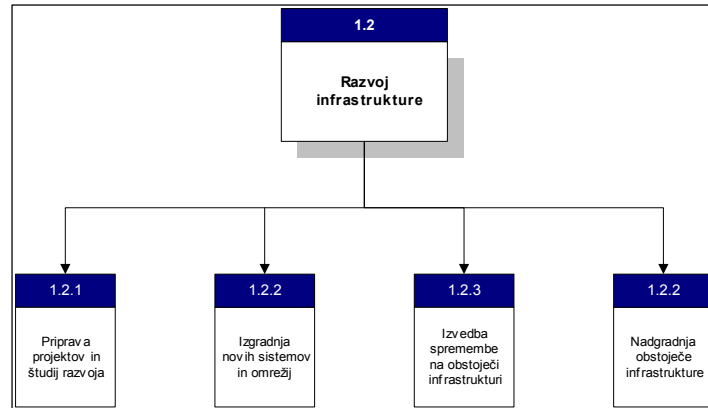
1.2

Razvoj infrastrukture

1.2.1

Priprava projektov in študij razvoja

1.2.2

Izgradnja novih sistemov in omrežij

1.2.3

Izvedba spremembe na obstoječi infrastrukturi

1.2.2

Nadgradnja obstoječe infrastrukture